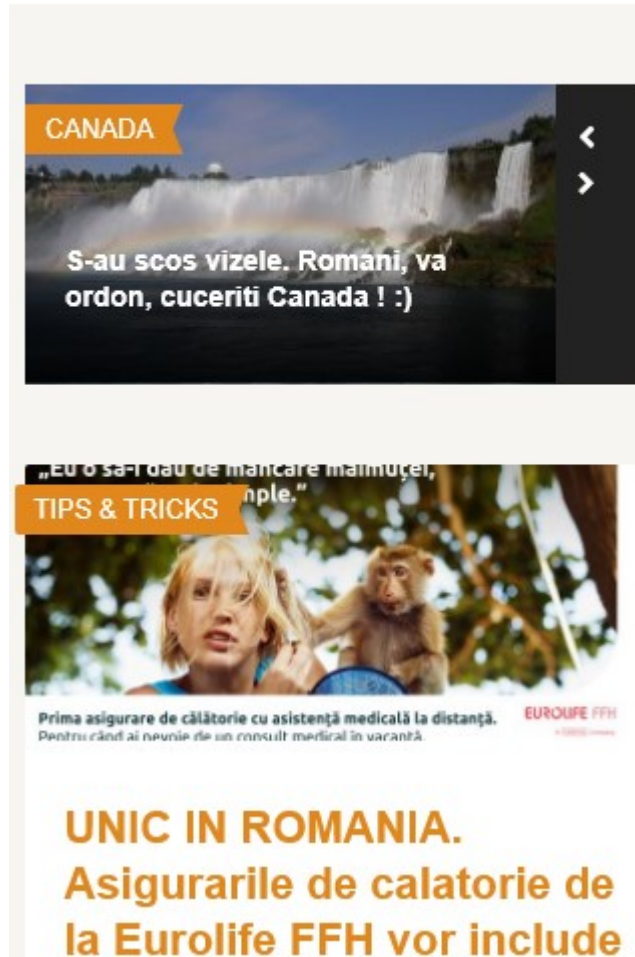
CANADA

S-au scos vizele. Romani, va ordon, cuceriti Canada ! :)

„Eu o să-i dau de mâncare maimuței, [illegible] simple."

TIPS & TRICKS

Prima asigurare de călătorie cu asistență medicală la distanță.
Pentru când ai nevoie de un consult medical în vacanță.

EUROLIFE FFH

UNIC IN ROMANIA. Asigurarile de calatorie de la Eurolife FFH vor include